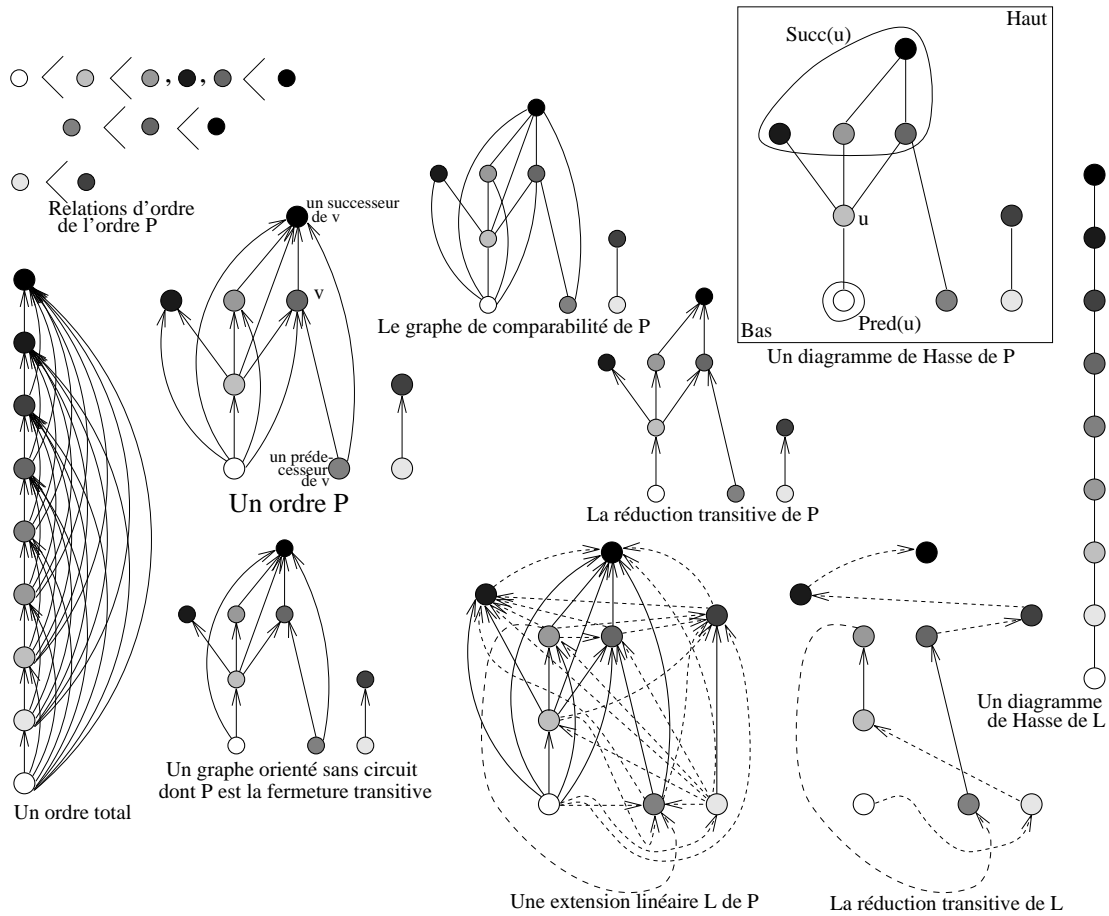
Relations d'ordre de l'ordre P

un successeur de v

v

un prédécesseur de v

Un ordre P

Le graphe de comparabilité de P

Succ(u)

Haut

u

Bas

Pred(u)

Un diagramme de Hasse de P

La réduction transitive de P

Un ordre total

Un graphe orienté sans circuit dont P est la fermeture transitive

Une extension linéaire L de P

La réduction transitive de L

Un diagramme de Hasse de L